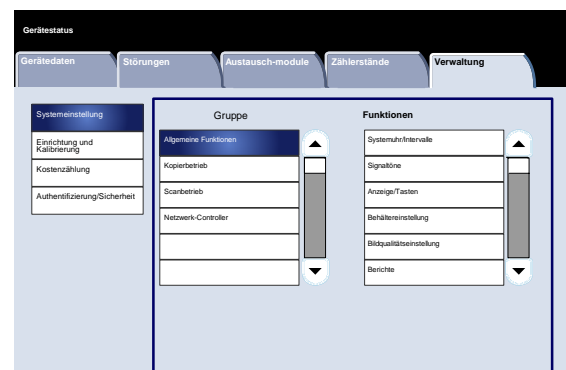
Gerätestatus

Gerätedaten
Störungen
Austausch-module
Zählerstände
Verwaltung

Systemeinstellung
Einrichtung und Kalibrierung
Kostenzählung
Authentifizierung/Sicherheit

Gruppe
Allgemeine Funktionen
Kopierbetrieb
Scanbetrieb
Netzwerk-Controller

Funktionen
Systemuhr/Intervalle
Signaltöne
Anzeige/Tasten
Behältereinstellung
Bildqualitätseinstellung
Berichte